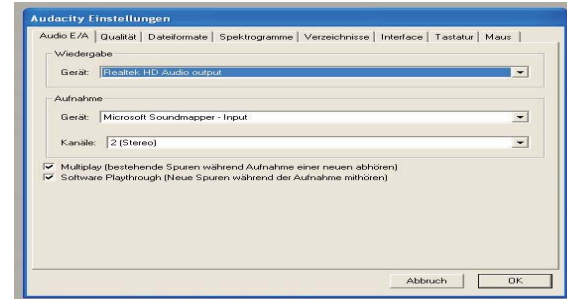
Audacity Einstellungen

Audio E/A | Qualität | Dateiformate | Spektrogramme | Verzeichnisse | Interface | Tastatur | Maus

Wiedergabe

Gerät: Realtek HD Audio output

Aufnahme

Gerät: Microsoft Soundmapper - Input

Kanäle: 2 (Stereo)

Multiplay (bestehende Spuren während Aufnahme einer neuen abhören)

Software Playthrough (Neue Spuren während der Aufnahme mithören)

Abbruch

OK